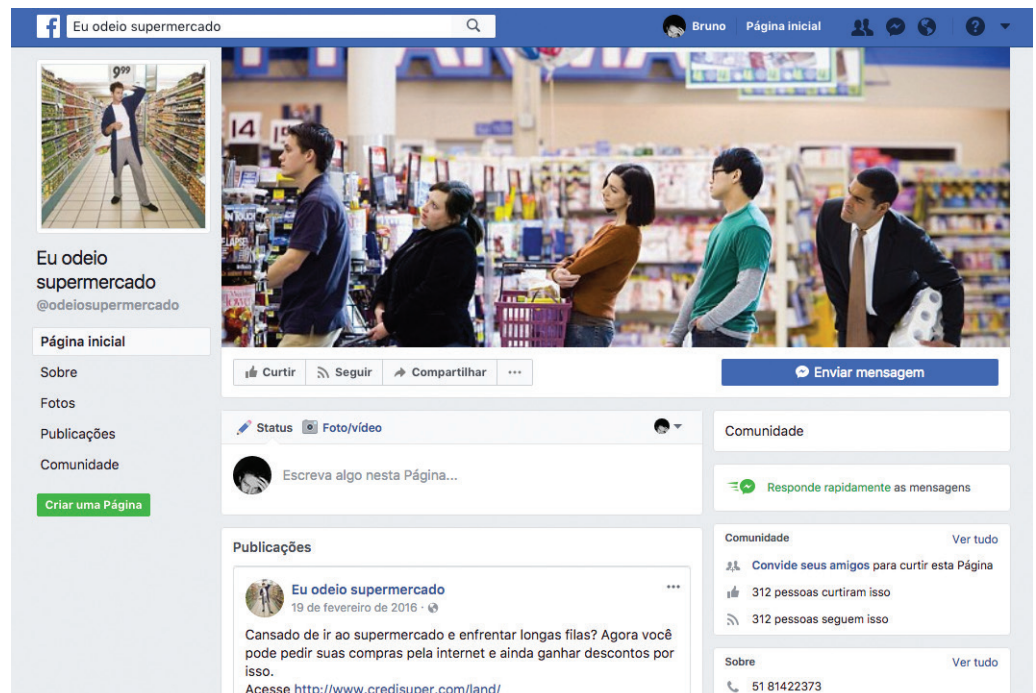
Eu odeio supermercado

Bruno Página inicial

9,99

14

Eu odeio supermercado
@odeiosupermercado

Página inicial
Sobre
Fotos
Publicações
Comunidade

Criar uma Página

Curtir Seguir Compartilhar ...

Enviar mensagem

Status Foto/vídeo

Escreva algo nesta Página...

Comunidade

Responde rapidamente as mensagens

Publicações

Eu odeio supermercado
19 de fevereiro de 2016 ·

Cansado de ir ao supermercado e enfrentar longas filas? Agora você pode pedir suas compras pela internet e ainda ganhar descontos por isso.
Acesse http://www.credisuper.com/land/

Comunidade Ver tudo
Convide seus amigos para curtir esta Página
312 pessoas curtiram isso
312 pessoas seguem isso

Sobre Ver tudo
51 81422373